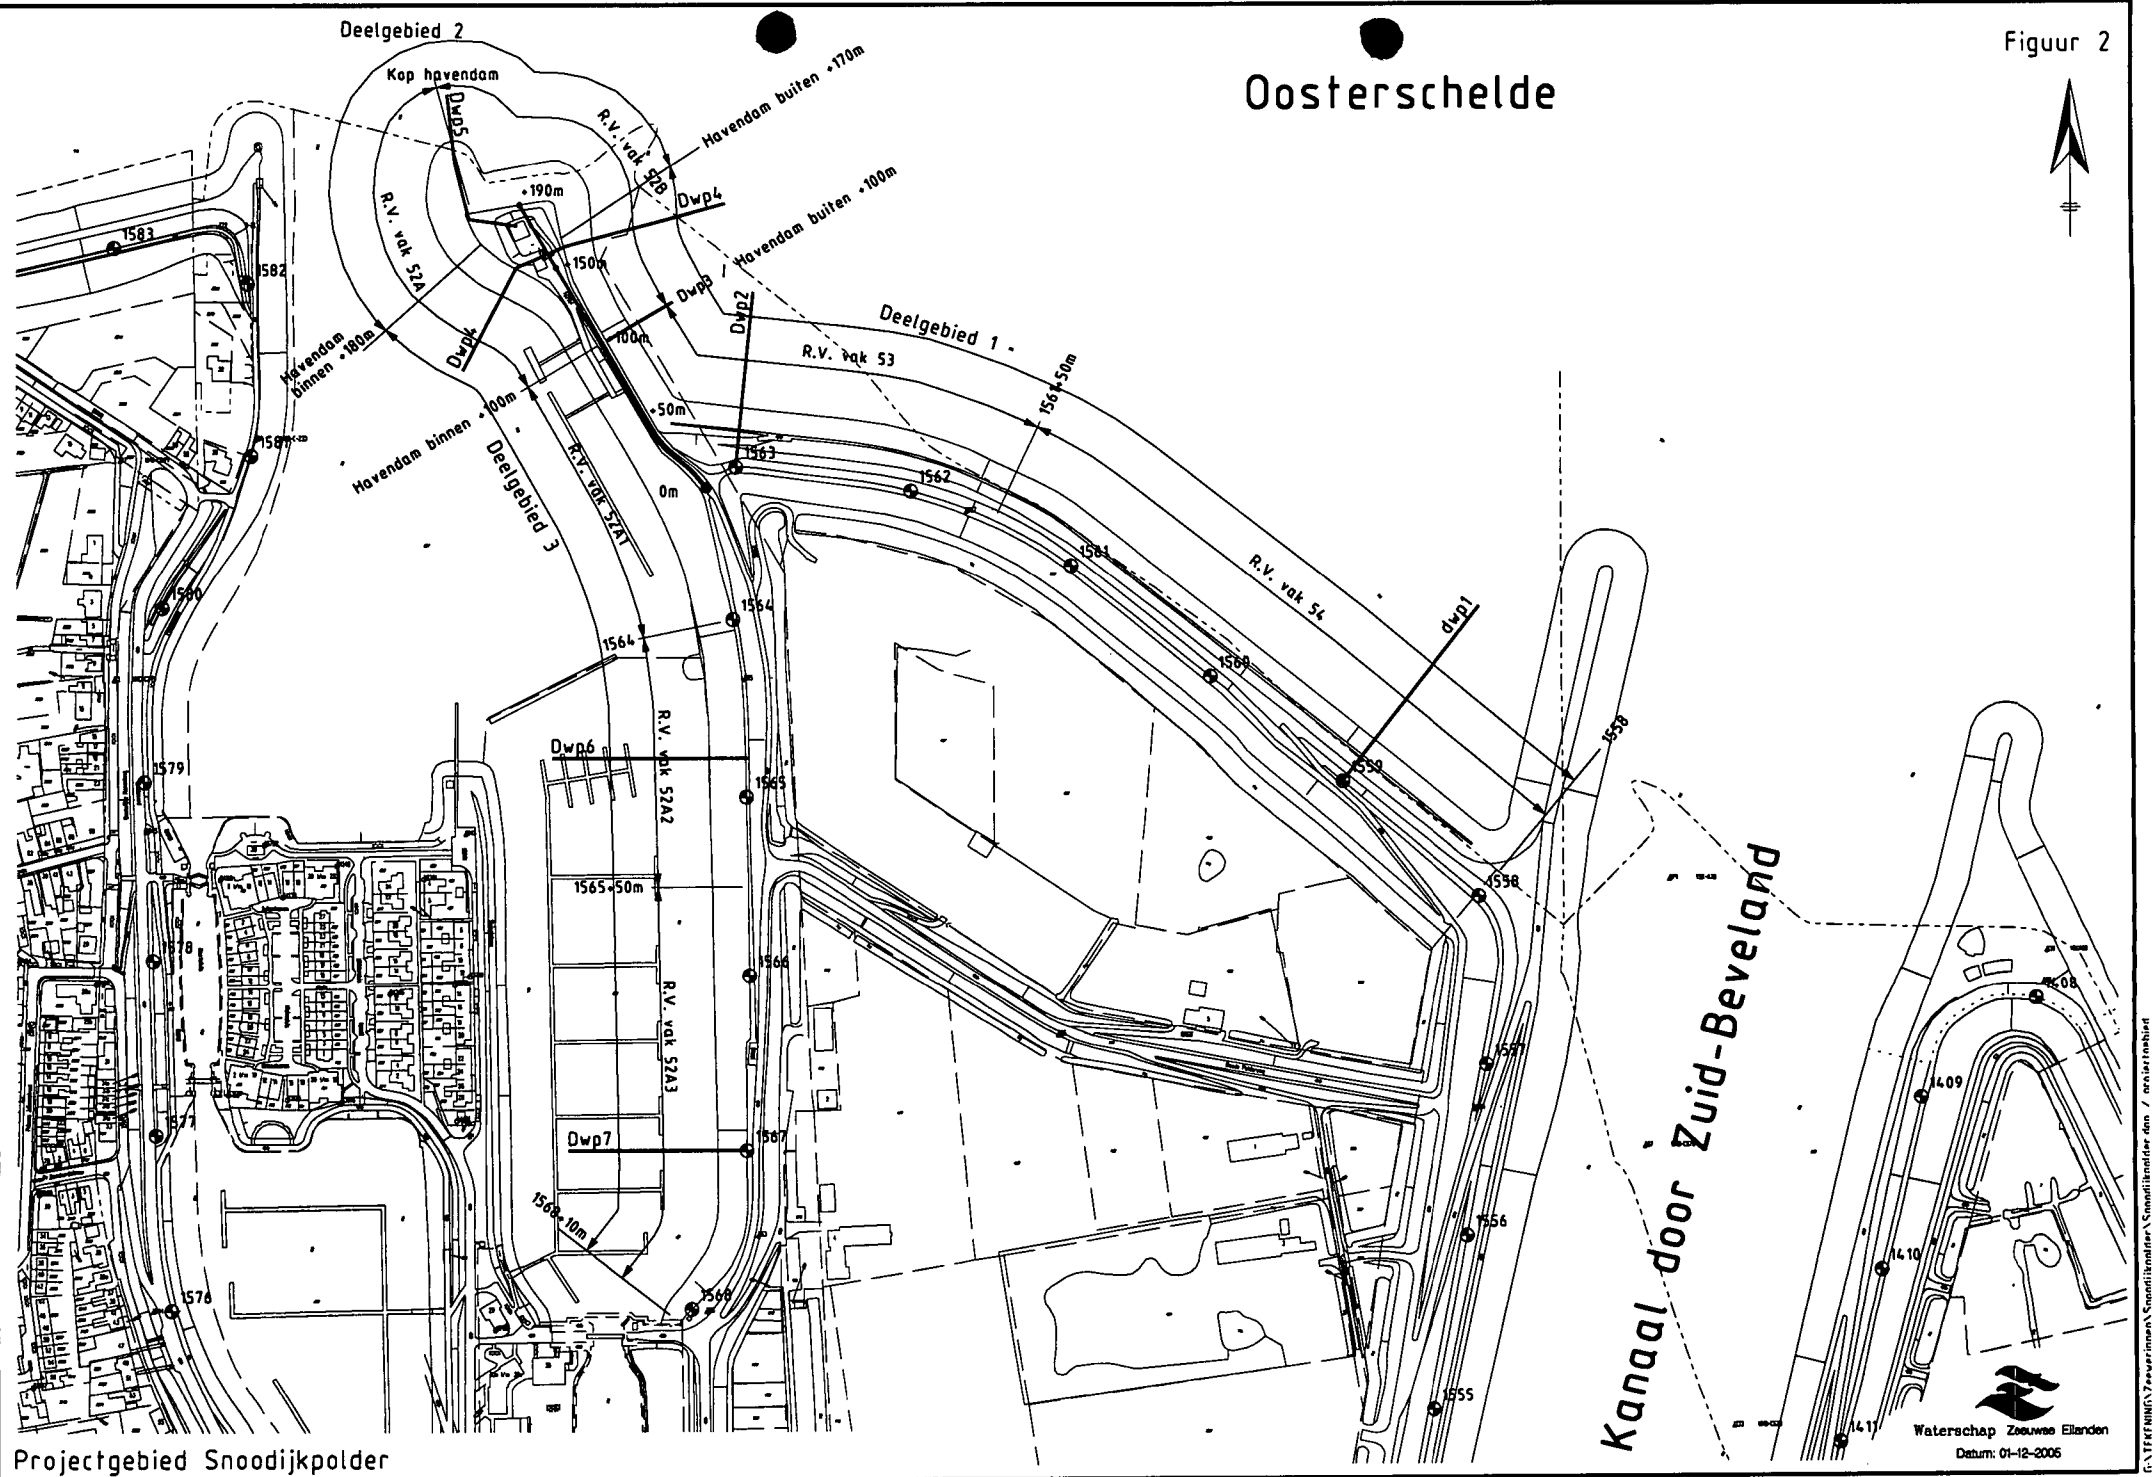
Figuur 2

Oosterschelde

Deelgebied 2

Kop havendam

Dwp5

R.V. vak S2B

Havendam buiten +170m

+190m

Dwp4

R.V. vak S2A

1583

1582

+150m

Dwp3 / Havendam buiten +100m

Havendam binnen +180m

Dwp4

100m

Dwp2

Deelgebied 1

R.V. vak S3

1561+50m

Havendam binnen +100m

+50m

1581

1563

Deelgebied 3

R.V. vak S2A1

0m

1562

1561

R.V. vak S4

1580

1564

1564

dwp1

1560

R.V. vak S2A2

Dwp6

1579

1565

1559

1558

1558

1565+50m

1578

1566

R.V. vak S2A3

1408

1557

1577

Dwp7

1567

1409

1568+10m

1556

1410

1576

1568

1555

Kanaal door Zuid-Beveland

1411

Waterschap Zeeuwse Eilanden

Datum: 01-12-2005

Projectgebied Snoodijkpolder